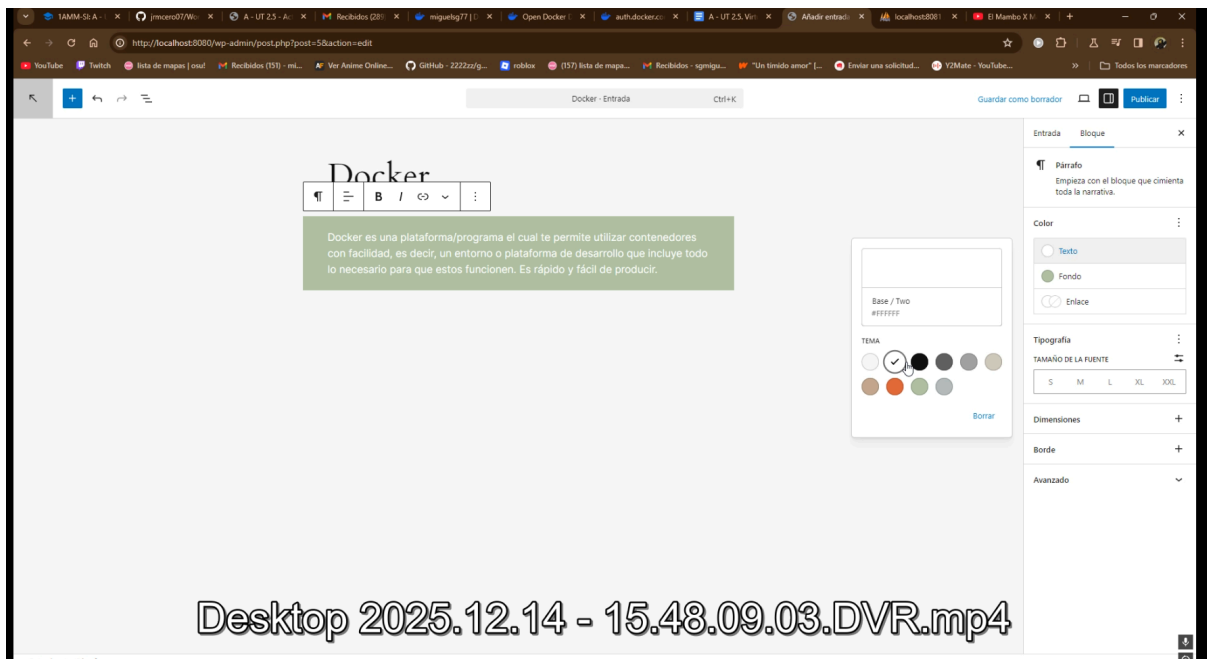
1AMM-SI: A - | jrmcero07/Wo | A - UT 2.5 - A | Recibidos (289 | miguelsg77 | D | Open Docker | auth.docker.co | A - UT 2.5. Virt | Añadir entrada | localhost:8081 | El Mambo X M

http://localhost:8080/wp-admin/post.php?post=5&action=edit

YouTube | Twitch | lista de mapas | osu! | Recibidos (151) - mi... | Ver Anime Online... | GitHub - 2222zz/g... | roblox | (157) lista de mapa... | Recibidos - sgmigu... | "Un tímido amor" [... | Enviar una solicitud... | Y2Mate - YouTube... | Todos los marcadores

Docker - Entrada Ctrl+K

Guardar como borrador Publicar

Docker

Docker es una plataforma/programa el cual te permite utilizar contenedores con facilidad, es decir, un entorno o plataforma de desarrollo que incluye todo lo necesario para que estos funcionen. Es rápido y fácil de producir.

Base / Two
#FFFFFF

TEMA

Borrar

Entrada Bloque

Párrafo
Empieza con el bloque que cimienta toda la narrativa.

Color
Texto
Fondo
Enlace

Tipografía
TAMAÑO DE LA FUENTE
S M L XL XXL

Dimensiones
Borde
Avanzado

Desktop 2025.12.14 - 15.48.09.03.DVR.mp4